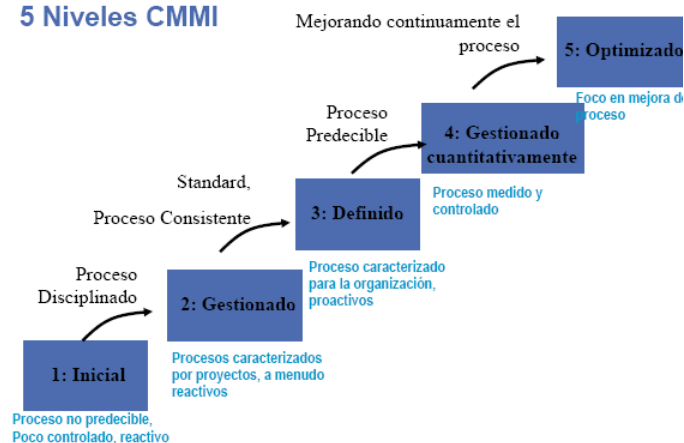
5 Niveles CMMI

Mejorando continuamente el proceso

5: Optimizado

Foco en mejora de proceso

Proceso Predecible

4: Gestionado cuantitativamente

Proceso medido y controlado

Standard, Proceso Consistente

3: Definido

Proceso caracterizado para la organización, proactivos

Proceso Disciplinado

2: Gestionado

Procesos caracterizados por proyectos, a menudo reactivos

1: Inicial

Proceso no predecible, Poco controlado, reactivo